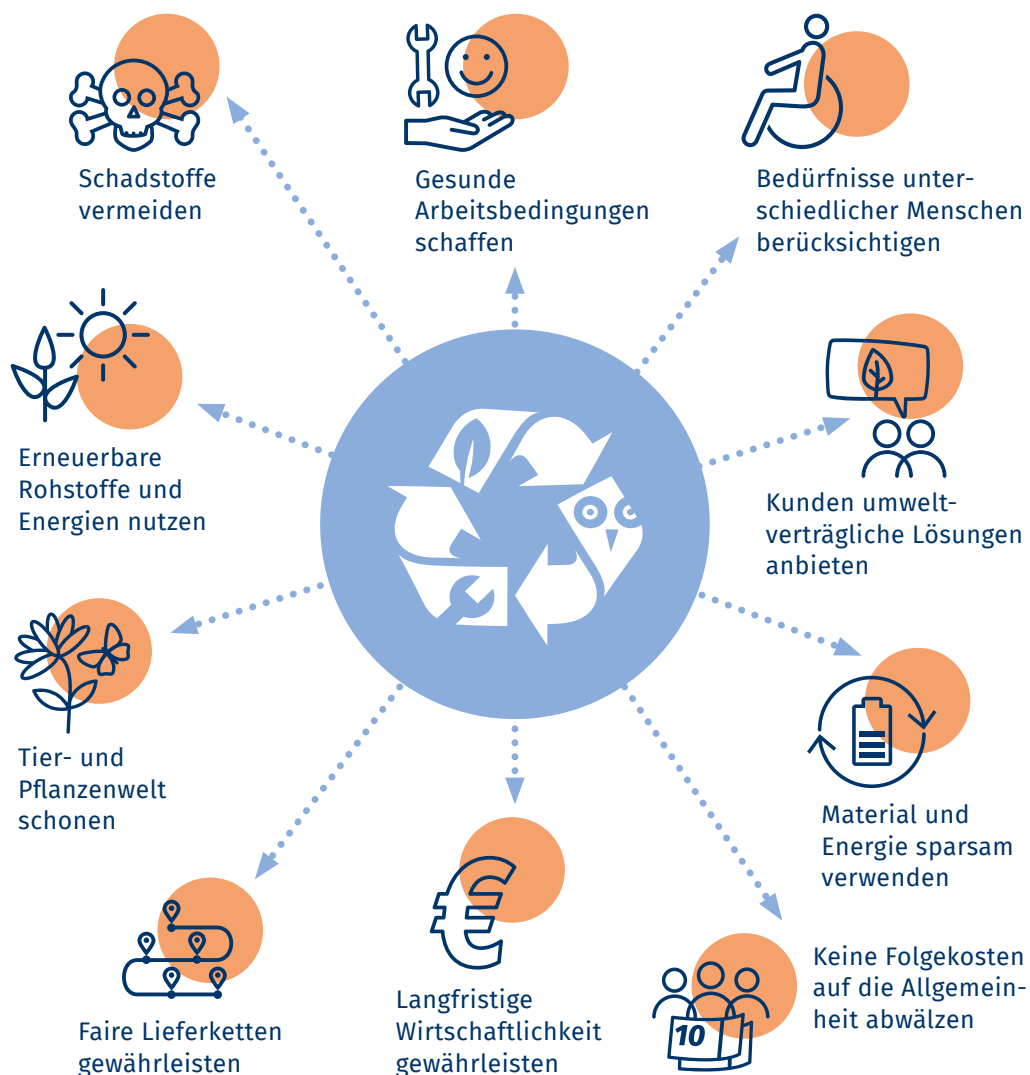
Schadstoffe vermeiden

Gesunde Arbeitsbedingungen schaffen

Bedürfnisse unterschiedlicher Menschen berücksichtigen

Erneuerbare Rohstoffe und Energien nutzen

Kunden umweltverträgliche Lösungen anbieten

Tier- und Pflanzenwelt schonen

Material und Energie sparsam verwenden

Faire Lieferketten gewährleisten

Langfristige Wirtschaftlichkeit gewährleisten

10

Keine Folgekosten auf die Allgemeinheit abwälzen